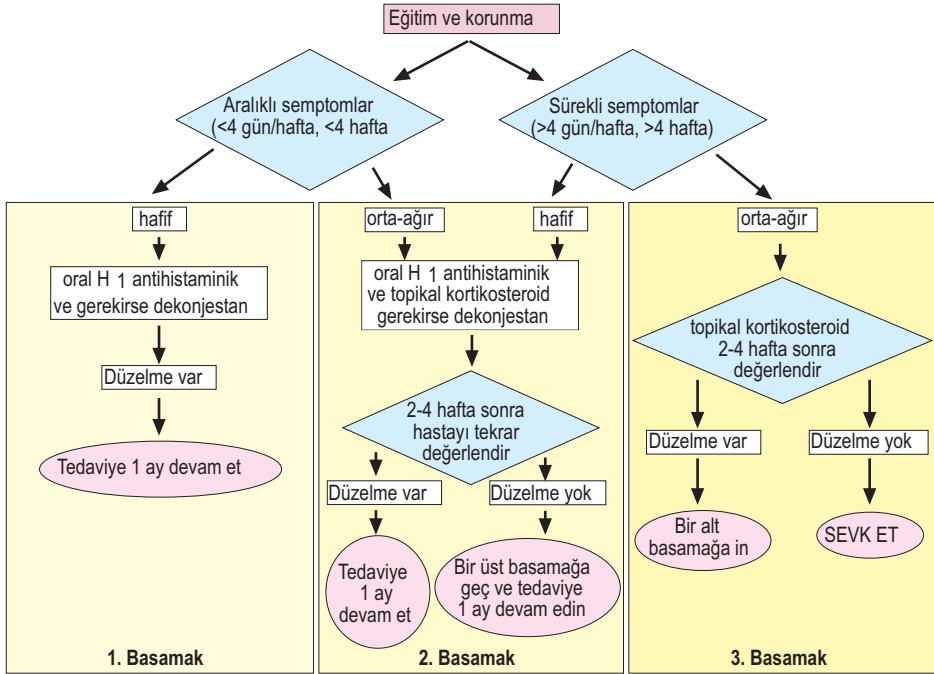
Eğitim ve korunma

Aralıklı semptomlar
(<4 gün/hafta, <4 hafta

Sürekli semptomlar
(>4 gün/hafta, >4 hafta)

hafif

oral H 1 antihistaminik
ve gerekirse dekonjestan

Düzelme var

Tedaviye 1 ay devam et

1. Basamak

orta-ağır

hafif

oral H 1 antihistaminik
ve topikal kortikosteroid
gerekirse dekonjestan

2-4 hafta sonra
hastayı tekrar
değerlendir

Düzelme var

Düzelme yok

Tedaviye
1 ay
devam et

Bir üst basamağa
geç ve tedaviye
1 ay devam edin

2. Basamak

orta-ağır

topikal kortikosteroid
2-4 hafta sonra
değerlendir

Düzelme var

Düzelme yok

Bir alt
basamağa in

SEVK ET

3. Basamak